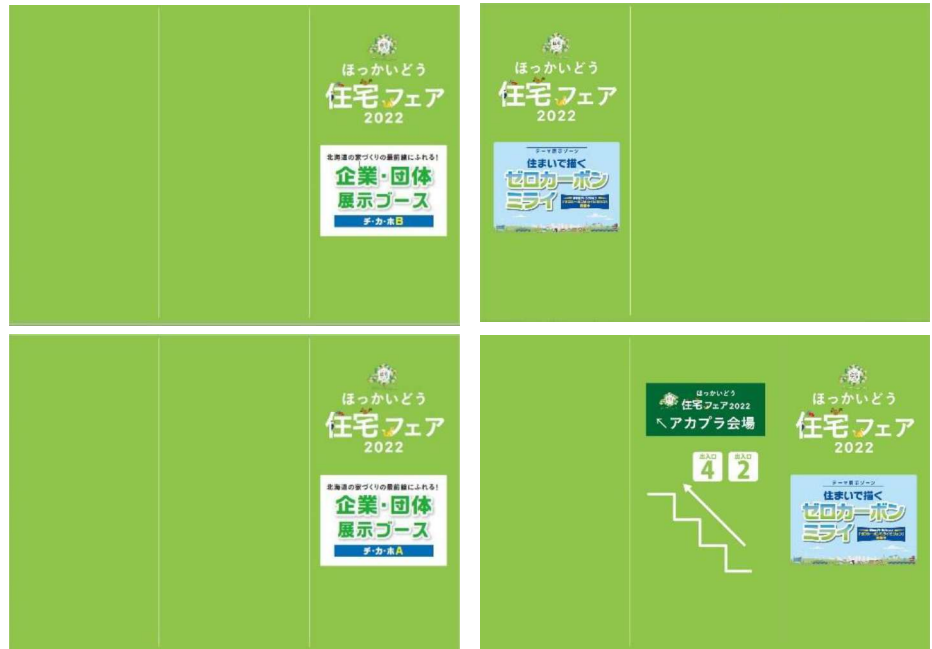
ほっかいどう
住宅フェア
2022

北海道の家づくりの最前線にふれる!
企業・団体
展示ブース
チ・カ・ホB

ほっかいどう
住宅フェア
2022

テーマ展示ゾーン
住まいで描く
ゼロカーボン
ミライ
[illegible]

ほっかいどう
住宅フェア
2022

北海道の家づくりの最前線にふれる!
企業・団体
展示ブース
チ・カ・ホA

ほっかいどう
住宅フェア2022
↖アカプラ会場

出入口
4
出入口
2

ほっかいどう
住宅フェア
2022

テーマ展示ゾーン
住まいで描く
ゼロカーボン
ミライ
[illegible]